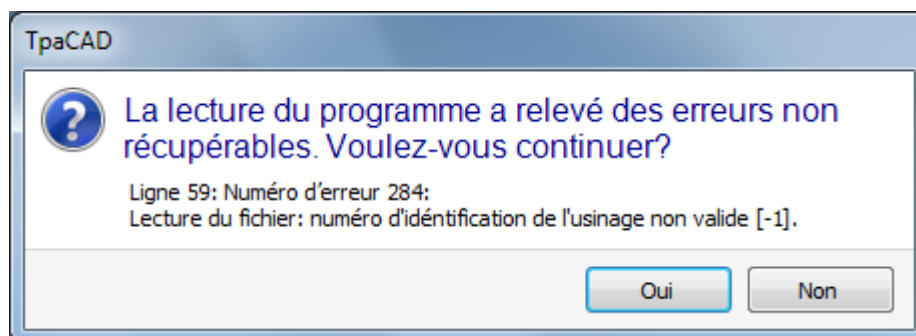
TpaCAD

La lecture du programme a relevé des erreurs non récupérables. Voulez-vous continuer?

Ligne 59: Numéro d'erreur 284:
Lecture du fichier: numéro d'idéntification de l'usinage non valide [-1].

Oui

Non